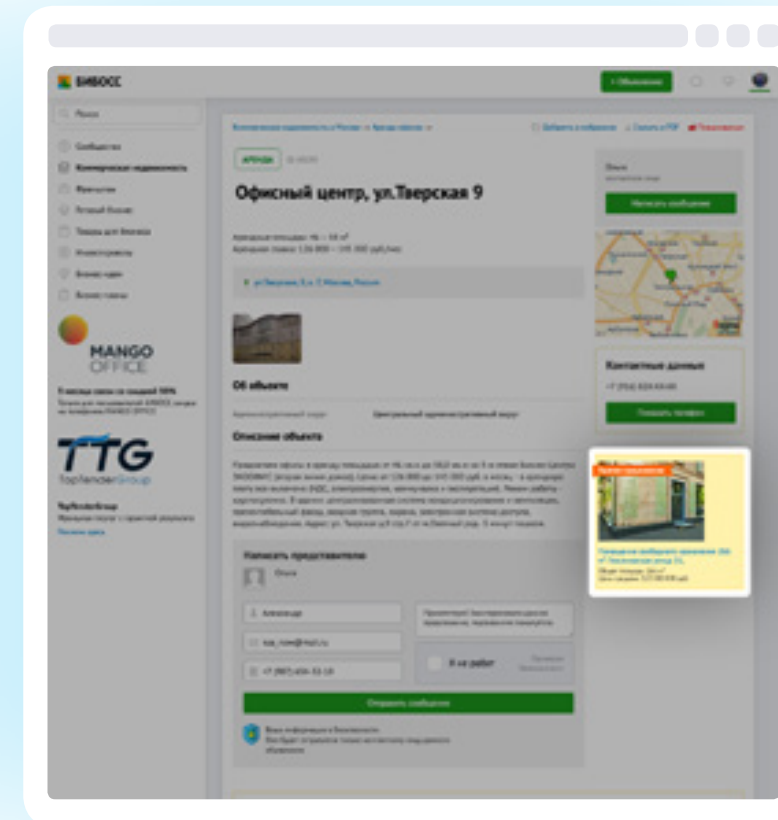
БИБОСС

+ Объявление

Поиск

Сообщества

Коммерческая недвижимость

Франшизы

Готовый бизнес

Товары для бизнеса

Инвесторы

Бизнес-идеи

Бизнес-планы

MANGO OFFICE

TTG TopTenderGroup

Коммерческая недвижимость в Москве > Аренда офисов

АРЕНДА

Офисный центр, ул.Тверская 9

ул.Тверская 9, м. Москва, Россия

Об объекте

Описание объекта

Написать представителю

Ольга

Александр

Отправить сообщение

Ольга

Написать сообщение

Контактные данные

Показать телефон

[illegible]